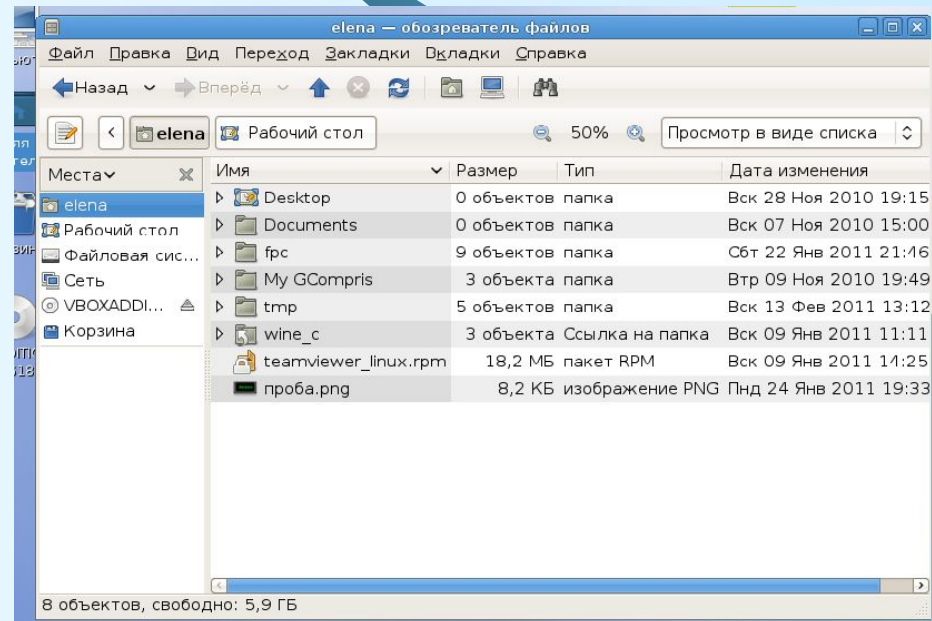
elena — обозреватель файлов

Файл Правка Вид Переход Закладки Вкладки Справка

Назад Вперёд

elena Рабочий стол 50% Просмотр в виде списка

Места

elena
Рабочий стол
Файловая сис...
Сеть
VBOXADDI...
Корзина

| Имя | Размер | Тип | Дата изменения |
|---|---|---|---|
| Desktop | 0 объектов | папка | Вск 28 Ноя 2010 19:15 |
| Documents | 0 объектов | папка | Вск 07 Ноя 2010 15:00 |
| fpc | 9 объектов | папка | Сбт 22 Янв 2011 21:46 |
| My GCompris | 3 объекта | папка | Втр 09 Ноя 2010 19:49 |
| tmp | 5 объектов | папка | Вск 13 Фев 2011 13:12 |
| wine_c | 3 объекта | Ссылка на папка | Вск 09 Янв 2011 11:11 |
| teamviewer_linux.rpm | 18,2 МБ | пакет RPM | Вск 09 Янв 2011 14:25 |
| проба.png | 8,2 КБ | изображение PNG | Пнд 24 Янв 2011 19:33 |

8 объектов, свободно: 5,9 ГБ